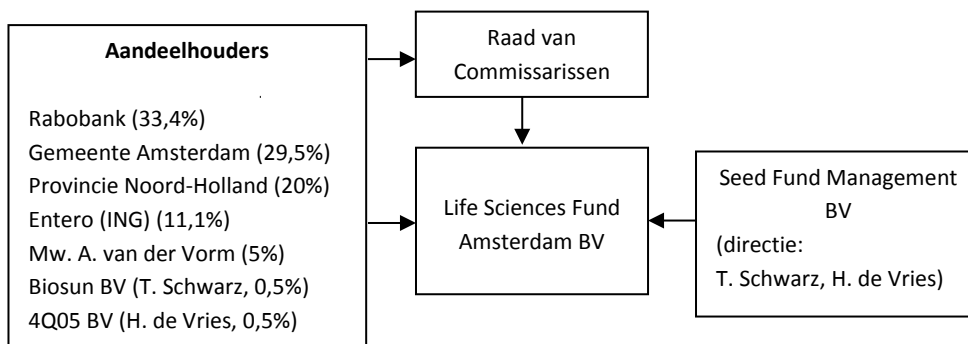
Aandeelhouders

Rabobank (33,4%)
Gemeente Amsterdam (29,5%)
Provincie Noord-Holland (20%)
Entero (ING) (11,1%)
Mw. A. van der Vorm (5%)
Biosun BV (T. Schwarz, 0,5%)
4Q05 BV (H. de Vries, 0,5%)

Raad van Commissarissen

Life Sciences Fund Amsterdam BV

Seed Fund Management BV
(directie:
T. Schwarz, H. de Vries)